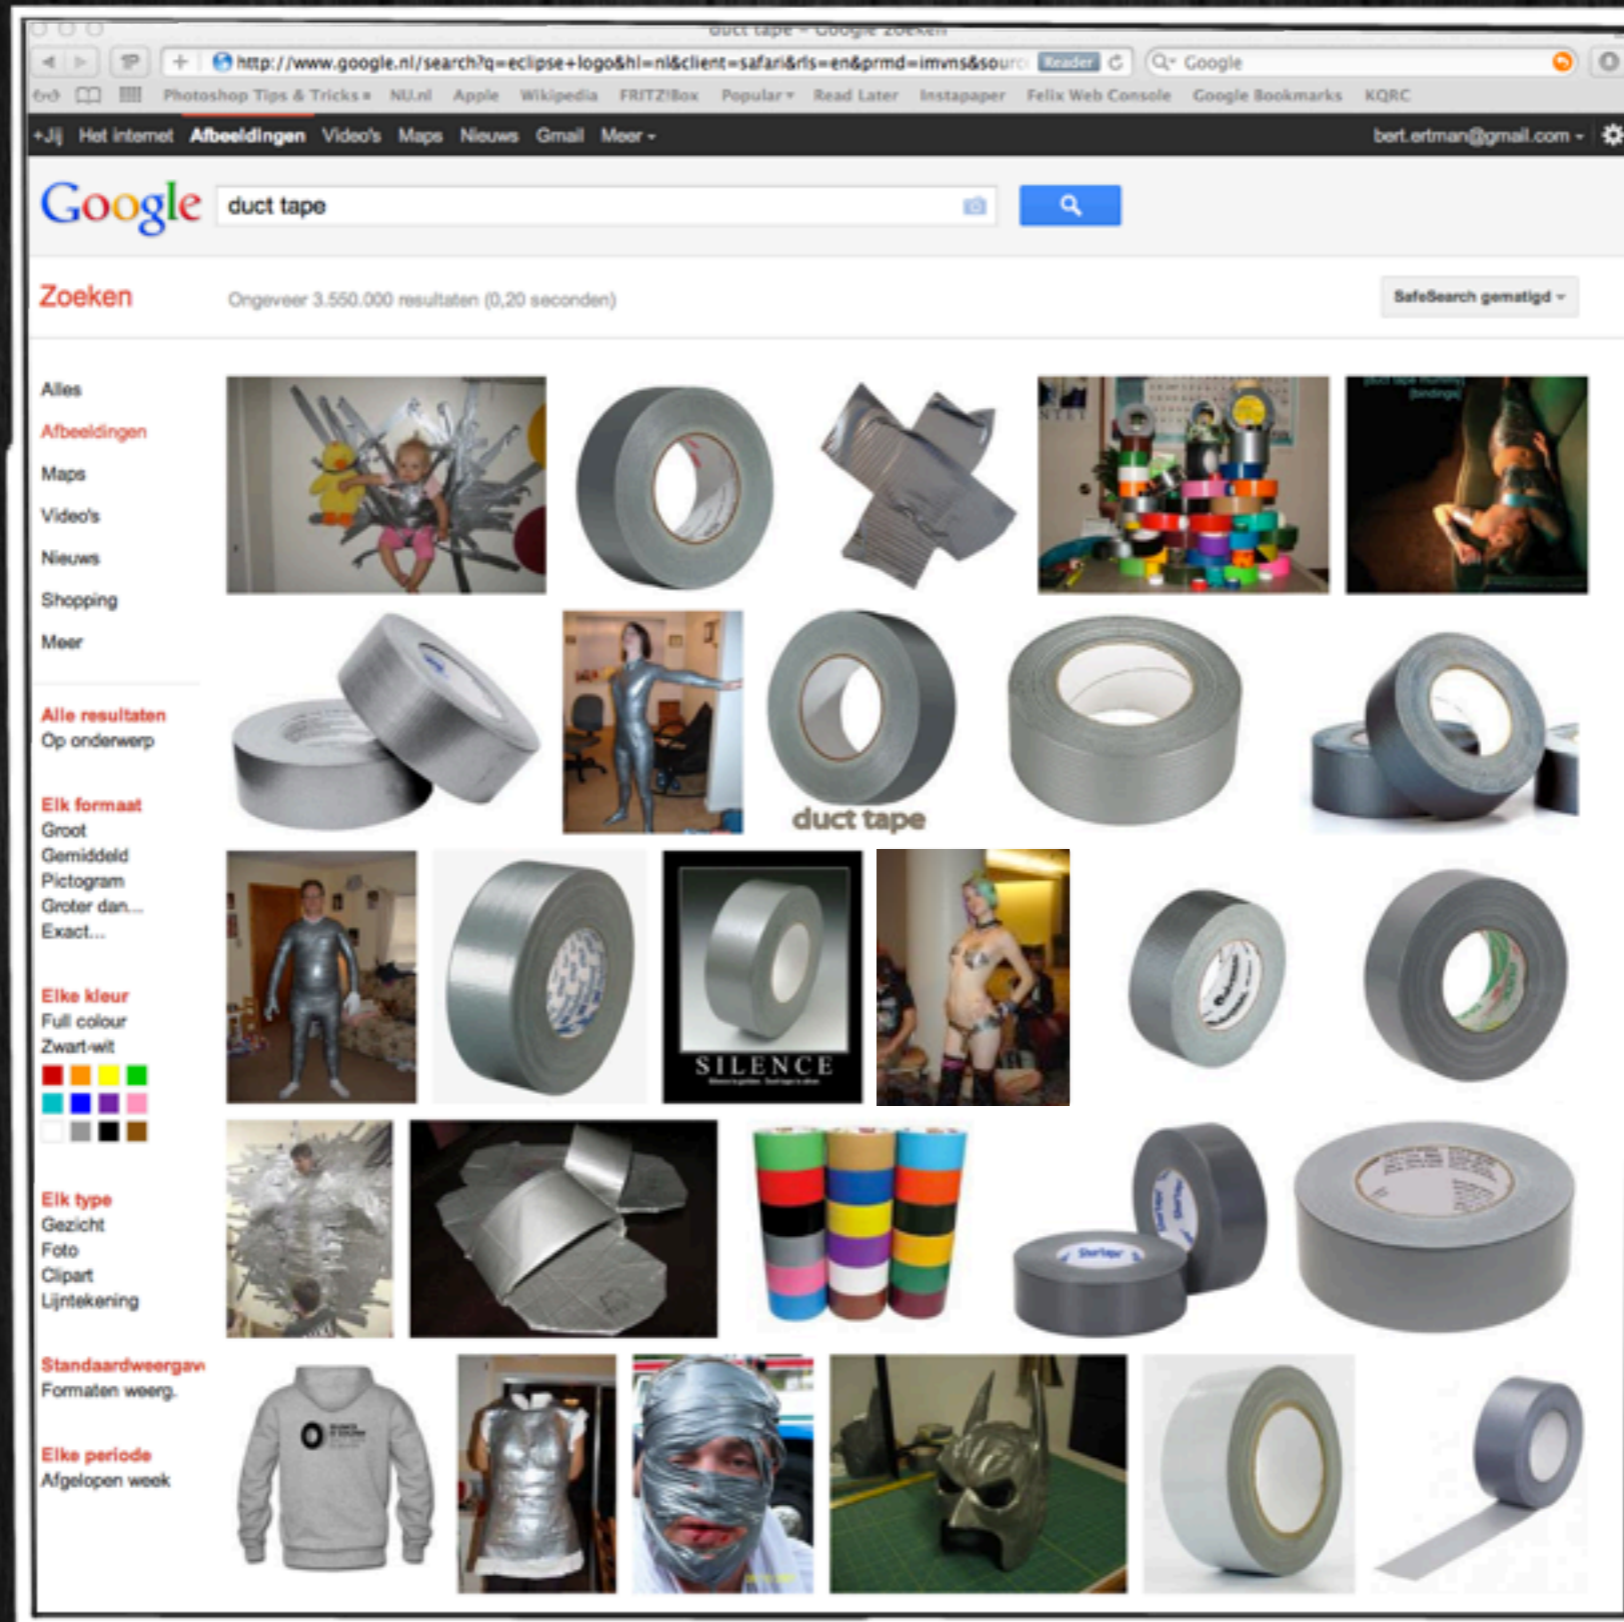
duct tape - Google zoeken

http://www.google.nl/search?q=eclipse+logo&hl=nl&client=safari&rls=en&prmd=imvns&sourc Reader

Google

Photoshop Tips & Tricks NU.nl Apple Wikipedia FRITZ!Box Popular Read Later Instapaper Felix Web Console Google Bookmarks KQRC

+Jij Het internet Afbeeldingen Video's Maps Nieuws Gmail Meer

bert.ertman@gmail.com

Google

duct tape

Zoeken

Ongeveer 3.550.000 resultaten (0,20 seconden)

SafeSearch gematigd

Alles
Afbeeldingen
Maps
Video's
Nieuws
Shopping
Meer

Alle resultaten
Op onderwerp

Elk formaat
Groot
Gemiddeld
Pictogram
Groter dan...
Exact...

Elke kleur
Full colour
Zwart-wit

Elk type
Gezicht
Foto
Clipart
Lijntekening

Standaardweergave
Formaten weerg.

Elke periode
Afgelopen week

duct tape

SILENCE